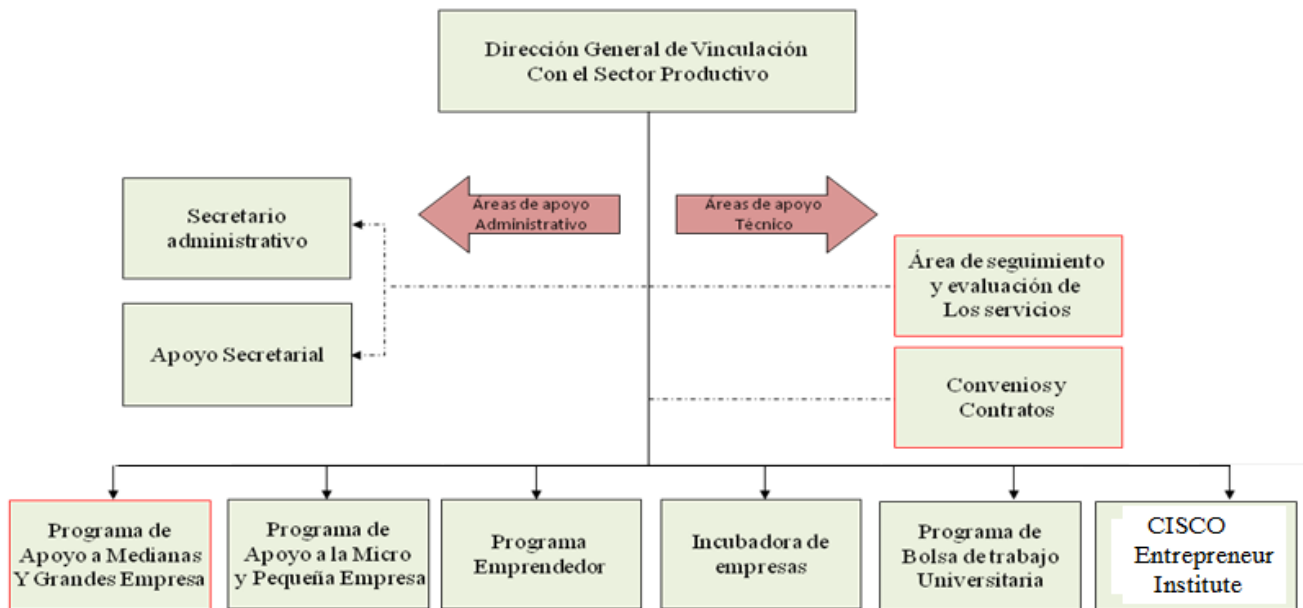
Dirección General de Vinculación
Con el Sector Productivo

Áreas de apoyo
Administrativo

Áreas de apoyo
Técnico

Secretario administrativo

Apoyo Secretarial

Área de seguimiento y evaluación de Los servicios

Convenios y Contratos

Programa de Apoyo a Medianas Y Grandes Empresa

Programa de Apoyo a la Micro y Pequeña Empresa

Programa Emprendedor

Incubadora de empresas

Programa de Bolsa de trabajo Universitaria

CISCO Entrepreneur Institute